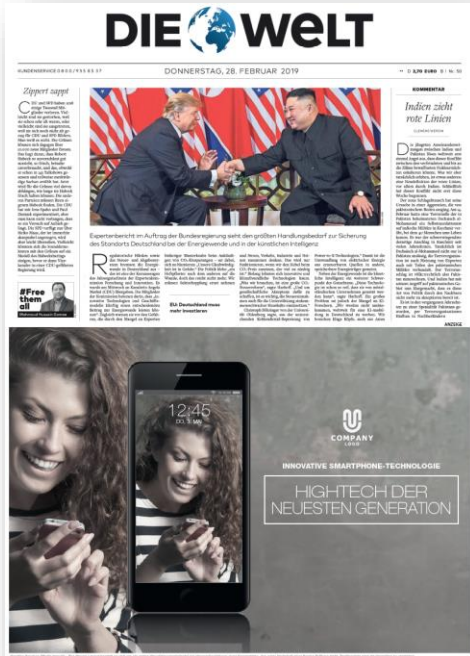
DIE WELT

DONNERSTAG, 28. FEBRUAR 2019

Zippert zappt

KOMMENTAR

Indien zieht rote Linien

Expertenbericht im Auftrag der Bundesregierung sieht den größten Handlungsbedarf zur Sicherung des Standorts Deutschland bei der Energiewende und in der künstlichen Intelligenz

EU: Deutschland muss mehr investieren

#Free them all

ANZEIGE

12:45

COMPANY LOGO

INNOVATIVE SMARTPHONE-TECHNOLOGIE

HIGHTECH DER NEUESTEN GENERATION